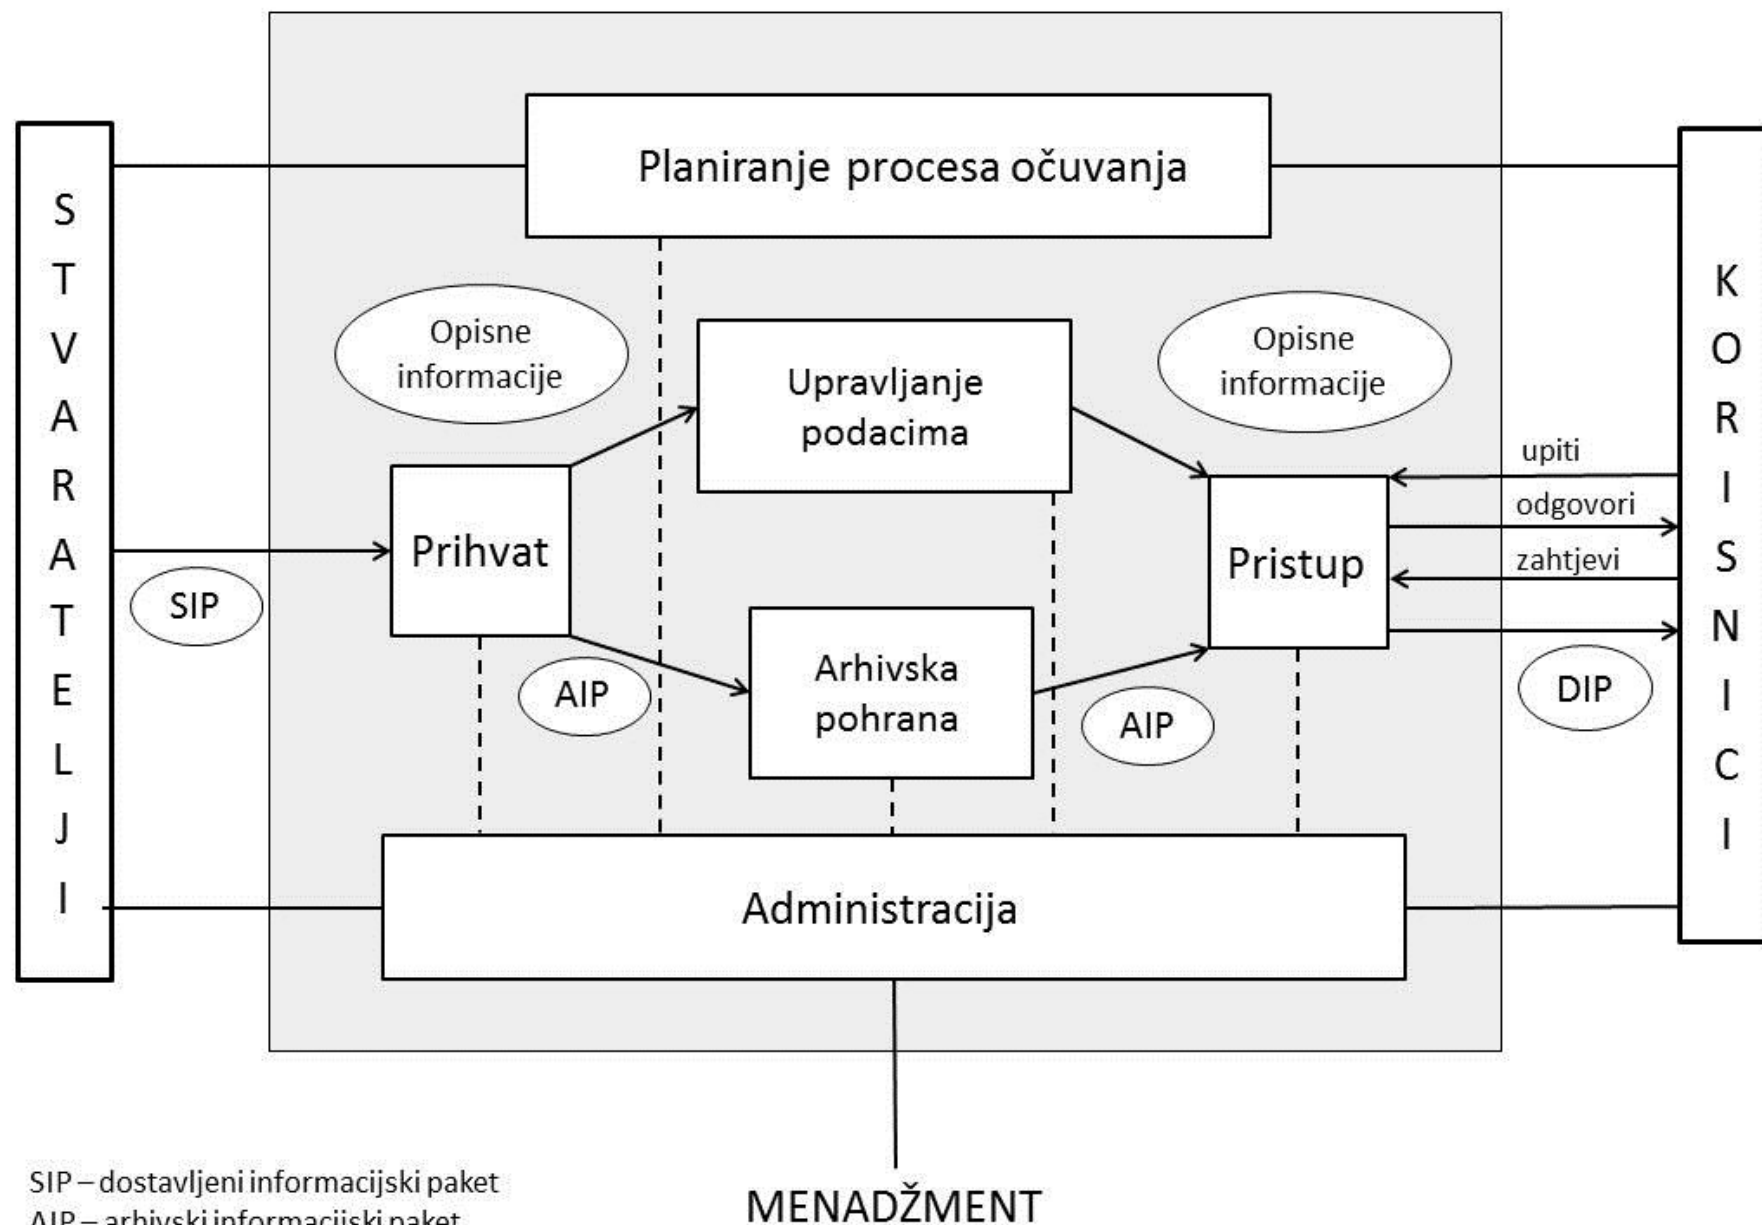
STVARATELJI

Planiranje procesa očuvanja

KORISNICI

Opisne informacije

Upravljanje podacima

Opisne informacije

upiti

odgovori

zahtjevi

Prihvat

Pristup

SIP

AIP

Arhivska pohrana

AIP

DIP

Administracija

SIP – dostavljeni informacijski paket
AIP – arhivski informacijski paket

MENADŽMENT